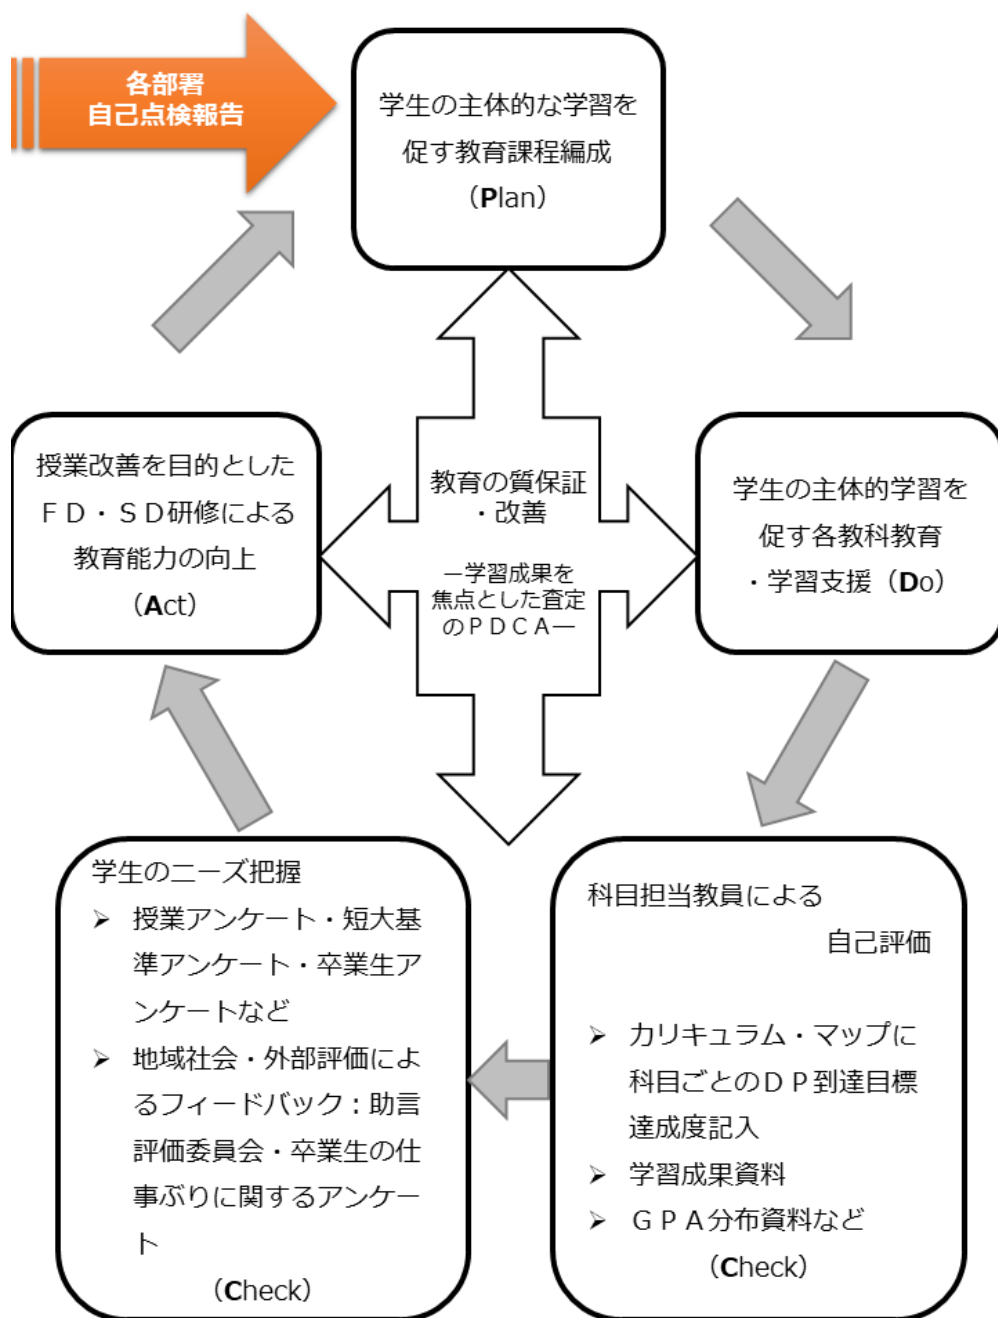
各部署
自己点検報告

学生の主体的な学習を促す教育課程編成（Plan）

学生の主体的学習を促す各教科教育・学習支援（Do）

教育の質保証・改善

ー学習成果を焦点とした査定のＰＤＣＡー

授業改善を目的としたＦＤ・ＳＤ研修による教育能力の向上（Act）

科目担当教員による
自己評価

➢ カリキュラム・マップに科目ごとのＤＰ到達目標達成度記入
➢ 学習成果資料
➢ ＧＰＡ分布資料など
（Check）

学生のニーズ把握
➢ 授業アンケート・短大基準アンケート・卒業生アンケートなど
➢ 地域社会・外部評価によるフィードバック：助言評価委員会・卒業生の仕事ぶりに関するアンケート
（Check）